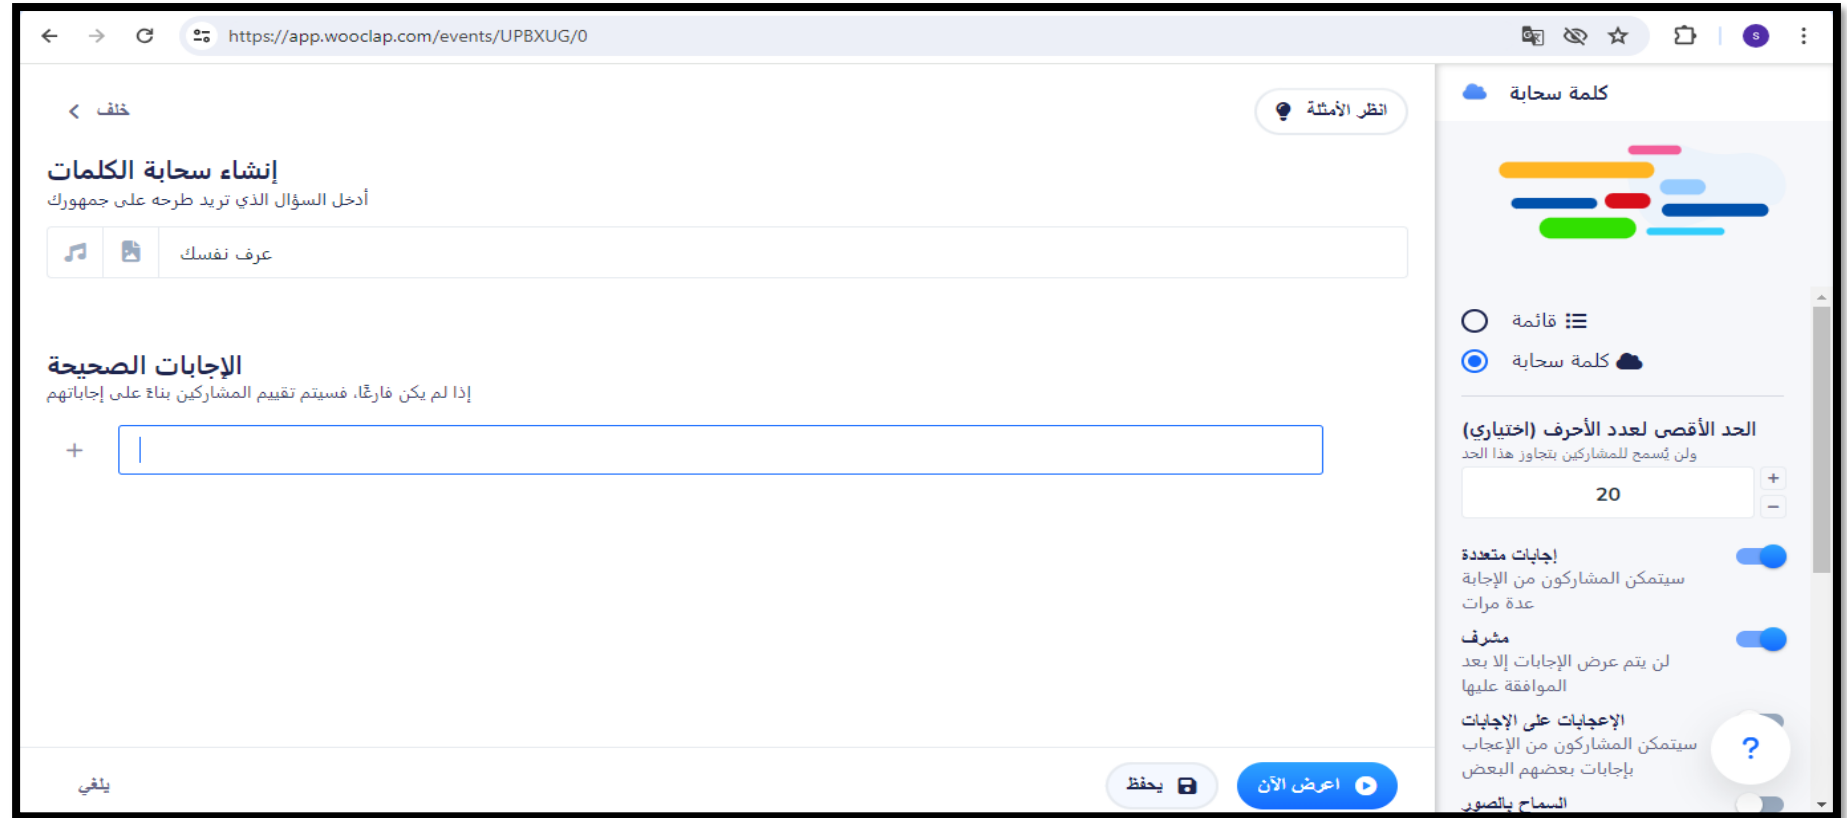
https://app.wooclap.com/events/UPBXUG/0

كلمة سحابة

انظر الأمثلة

خلف

إنشاء سحابة الكلمات
أدخل السؤال الذي تريد طرحه على جمهورك

عرف نفسك

الإجابات الصحيحة
إذا لم يكن فارغًا، فسيتم تقييم المشاركين بناءً على إجاباتهم

+

قائمة
كلمة سحابة

الحد الأقصى لعدد الأحرف (اختياري)
ولن يُسمح للمشاركين بتجاوز هذا الحد

20

+
−

إجابات متعددة
سيتمكن المشاركون من الإجابة عدة مرات

مشرف
لن يتم عرض الإجابات إلا بعد الموافقة عليها

الإعجابات على الإجابات
سيتمكن المشاركون من الإعجاب بإجابات بعضهم البعض

السماح بالصور

?

اعرض الآن

يحفظ

يلغي